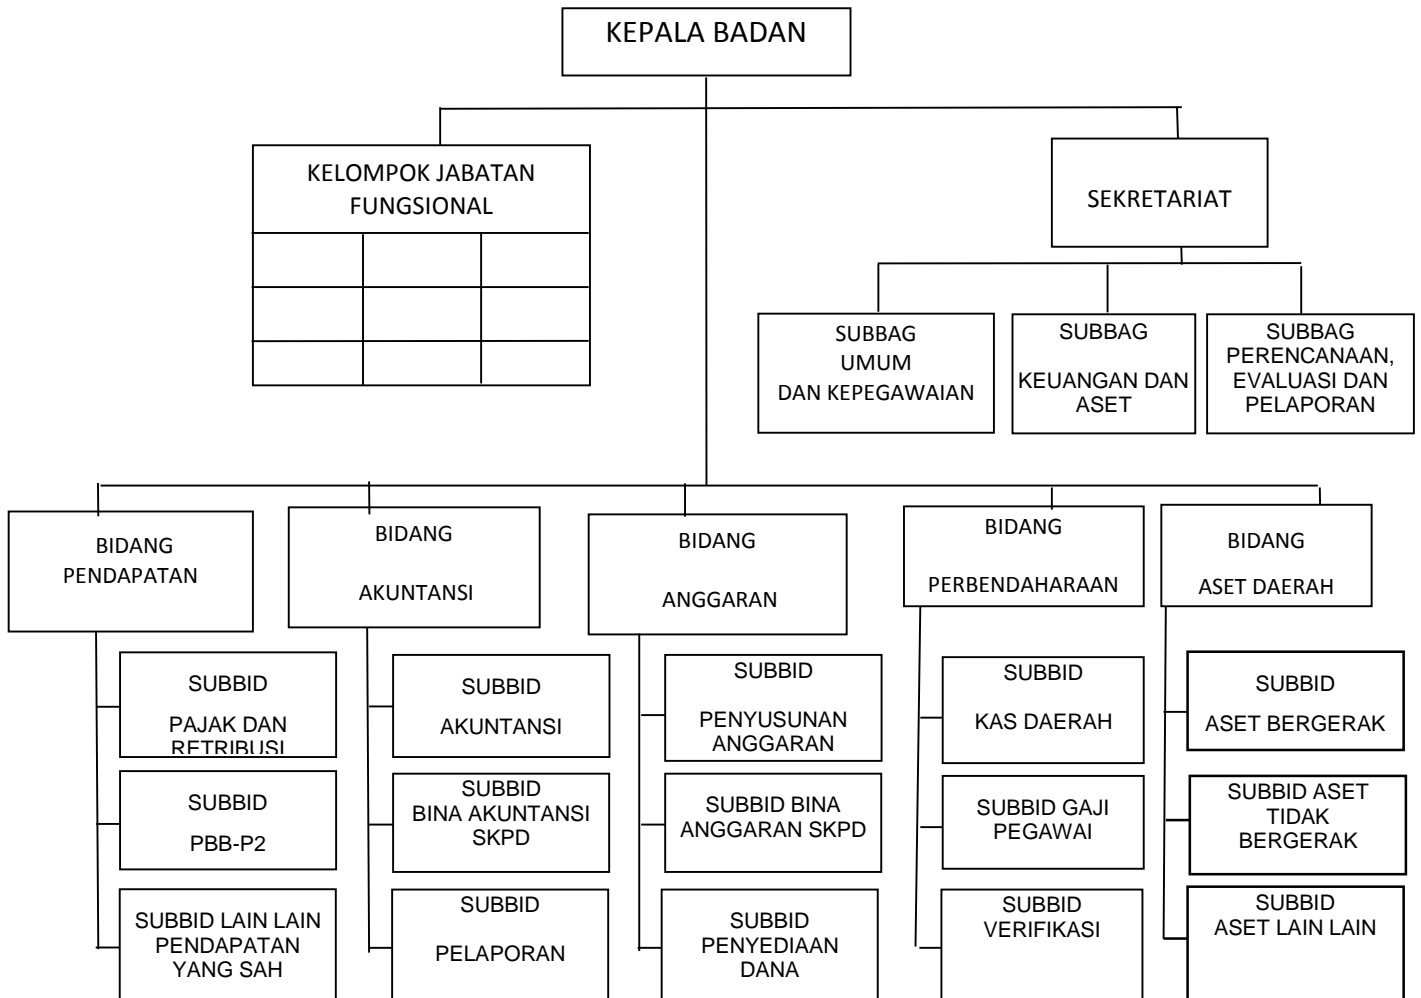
KEPALA BADAN

KELOMPOK JABATAN FUNGSIONAL

SEKRETARIAT

SUBBAG UMUM DAN KEPEGAWAIAN

SUBBAG KEUANGAN DAN ASET

SUBBAG PERENCANAAN, EVALUASI DAN PELAPORAN

BIDANG PENDAPATAN

SUBBID PAJAK DAN RETRIBUSI

SUBBID PBB-P2

SUBBID LAIN LAIN PENDAPATAN YANG SAH

BIDANG AKUNTANSI

SUBBID AKUNTANSI

SUBBID BINA AKUNTANSI SKPD

SUBBID PELAPORAN

BIDANG ANGGARAN

SUBBID PENYUSUNAN ANGGARAN

SUBBID BINA ANGGARAN SKPD

SUBBID PENYEDIAAN DANA

BIDANG PERBENDAHARAAN

SUBBID KAS DAERAH

SUBBID GAJI PEGAWAI

SUBBID VERIFIKASI

BIDANG ASET DAERAH

SUBBID ASET BERGERAK

SUBBID ASET TIDAK BERGERAK

SUBBID ASET LAIN LAIN